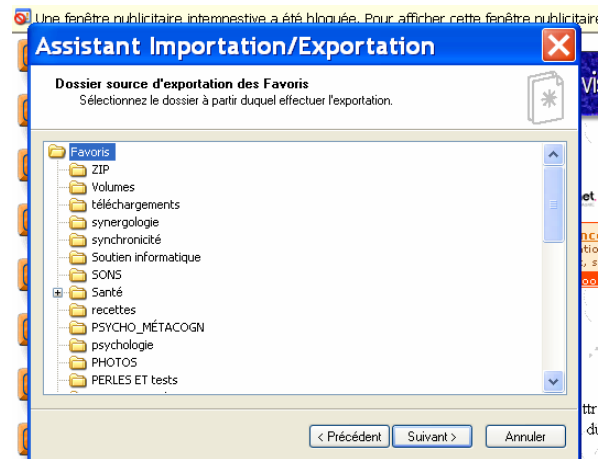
Une fenêtre publicitaire intempestive a été bloquée. Pour afficher cette fenêtre publicitaire

Assistant Importation/Exportation

Dossier source d'exportation des Favoris
Sélectionnez le dossier à partir duquel effectuer l'exportation.

Favoris
ZIP
Volumes
téléchargements
synergologie
synchronicité
Soutien informatique
SONS
Santé
recettes
PSYCHO_MÉTACOGN
psychologie
PHOTOS
PERLES ET tests

< Précédent
Suivant >
Annuler